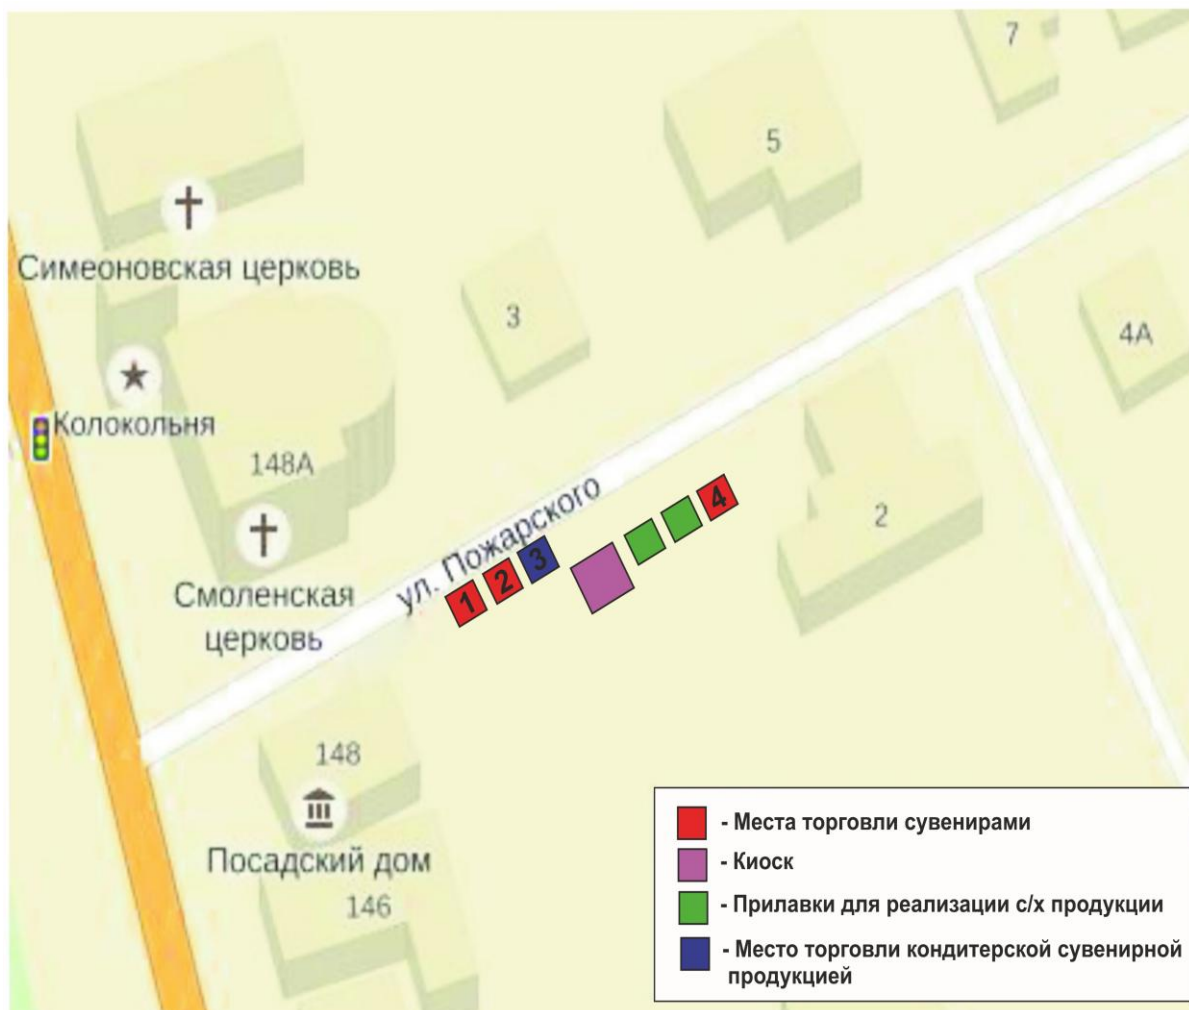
7

5

Симеоновская церковь

3

4А

Колокольня

148А

ул. Пожарского

4

2

3

2

1

Смоленская церковь

148

Посадский дом

146

- Места торговли сувенирами
- Киоск
- Прилавки для реализации с/х продукции
- Место торговли кондитерской сувенирной продукцией